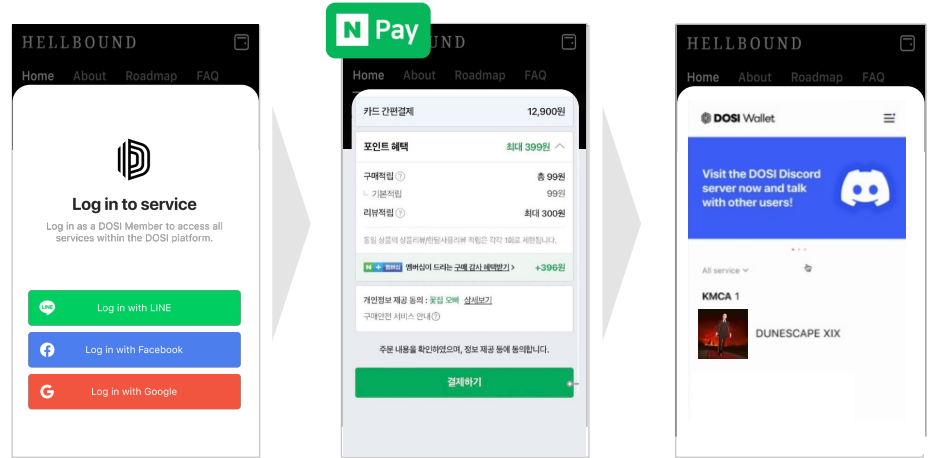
HELLBOUND

Home About Roadmap FAQ

Log in to service

Log in as a DOSI Member to access all services within the DOSI platform.

Log in with LINE

Log in with Facebook

Log in with Google

N Pay

HELLBOUND

Home About Roadmap FAQ

카드 간편결제 12,900원

포인트 혜택 최대 399원

구매적립 총 99원

기본적립 99원

리뷰적립 최대 300원

동일 상품의 상품리뷰/한달사용리뷰 적립은 각각 1회로 제한됩니다.

N 멤버십이 드리는 구매 감사 혜택받기 > +396원

개인정보 제공 동의 : 꽃집 오빠 상세보기

구매안전 서비스 안내

주문 내용을 확인하였으며, 정보 제공 등에 동의합니다.

결제하기

HELLBOUND

Home About Roadmap FAQ

DOSI Wallet

Visit the DOSI Discord server now and talk with other users!

All service

KMCA 1

DUNESCAPE XIX